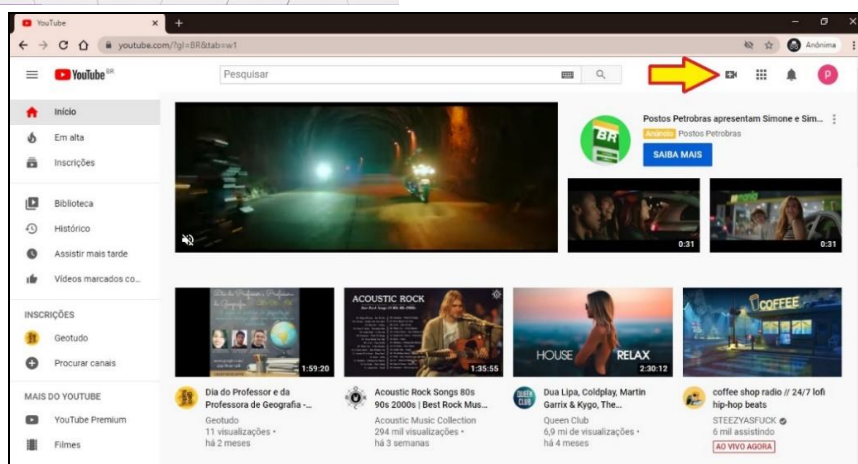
YouTube ×

youtube.com/?gl=BR&tab=w1

Anônima

YouTube BR

Pesquisar

P

Início

Em alta

Inscrições

Biblioteca

Histórico

Assistir mais tarde

Vídeos marcados co...

INSCRIÇÕES

Geotudo

Procurar canais

MAIS DO YOUTUBE

YouTube Premium

Filmes

Postos Petrobras apresentam Simone e Sim...

Anúncio Postos Petrobras

SAIBA MAIS

0:31

0:31

1:59:20

ACOUSTIC ROCK

1:35:55

HOUSE RELAX

2:30:12

COFFEE

Dia do Professor e da Professora de Geografia -...

Geotudo

11 visualizações •

há 2 meses

Acoustic Rock Songs 80s 90s 2000s | Best Rock Mus...

Acoustic Music Collection

294 mil visualizações •

há 3 semanas

Dua Lipa, Coldplay, Martin Garrix & Kygo, The...

Queen Club

6,9 mi de visualizações •

há 4 meses

coffee shop radio // 24/7 lofi hip-hop beats

STEEZYASFUCK

6 mil assistindo

AO VIVO AGORA